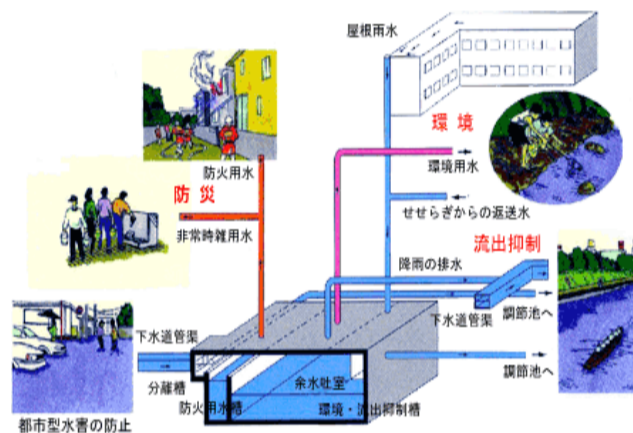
屋根雨水

環境

環境用水

防火用水

防災

せせらぎからの返送水

非常時雑用水

流出抑制

降雨の排水

下水道管渠

調節池へ

下水道管渠

余水吐室

調節池へ

分離槽

防火用水槽

環境・流出抑制槽

都市型水害の防止